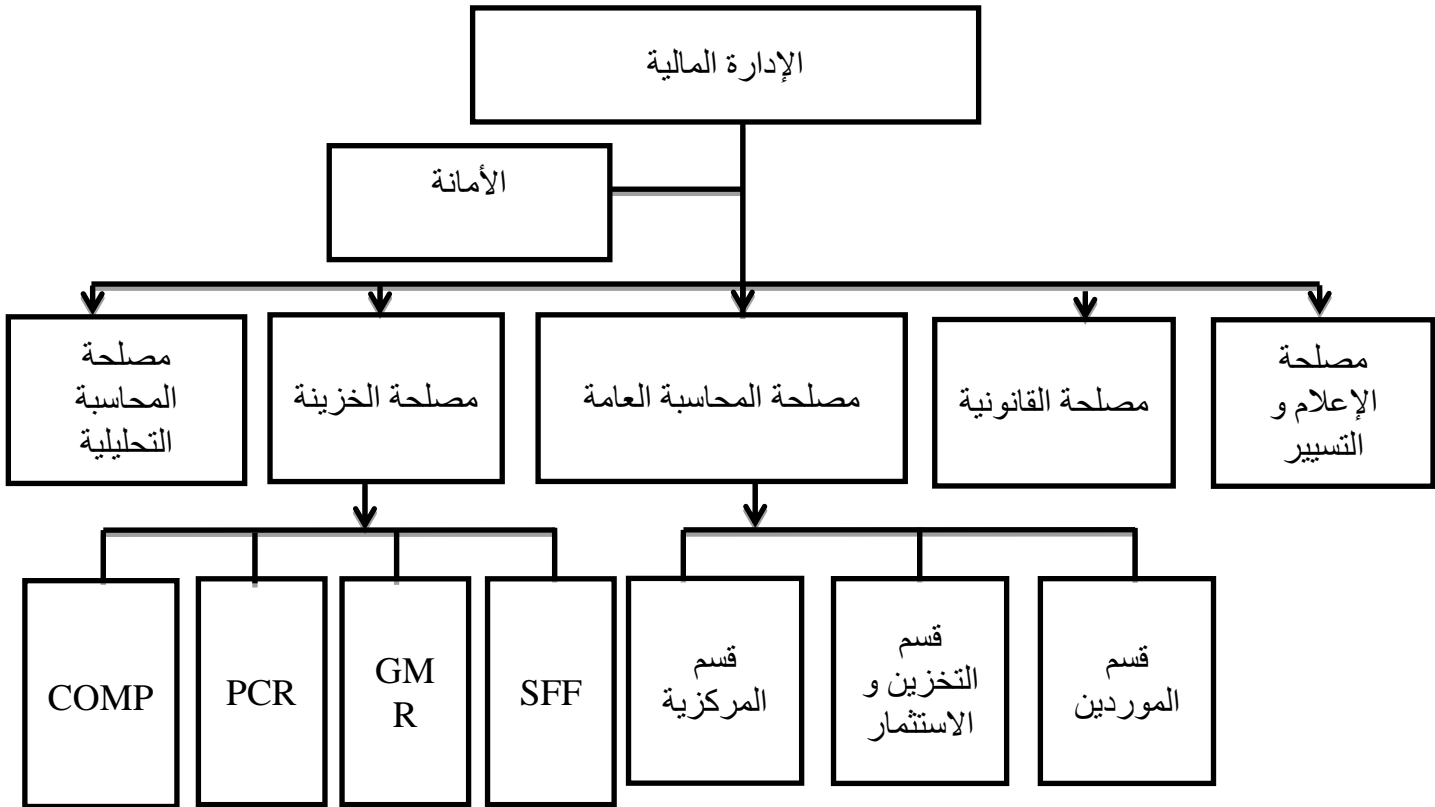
الإدارة المالية

الأمانة

مصلحة الإعلام و التسيير

مصلحة القانونية

مصلحة المحاسبة العامة

مصلحة الخزينة

مصلحة المحاسبة التحليلية

قسم الموردين

قسم التخزين و الاستثمار

قسم المركزية

SFF

GM R

PCR

COMP